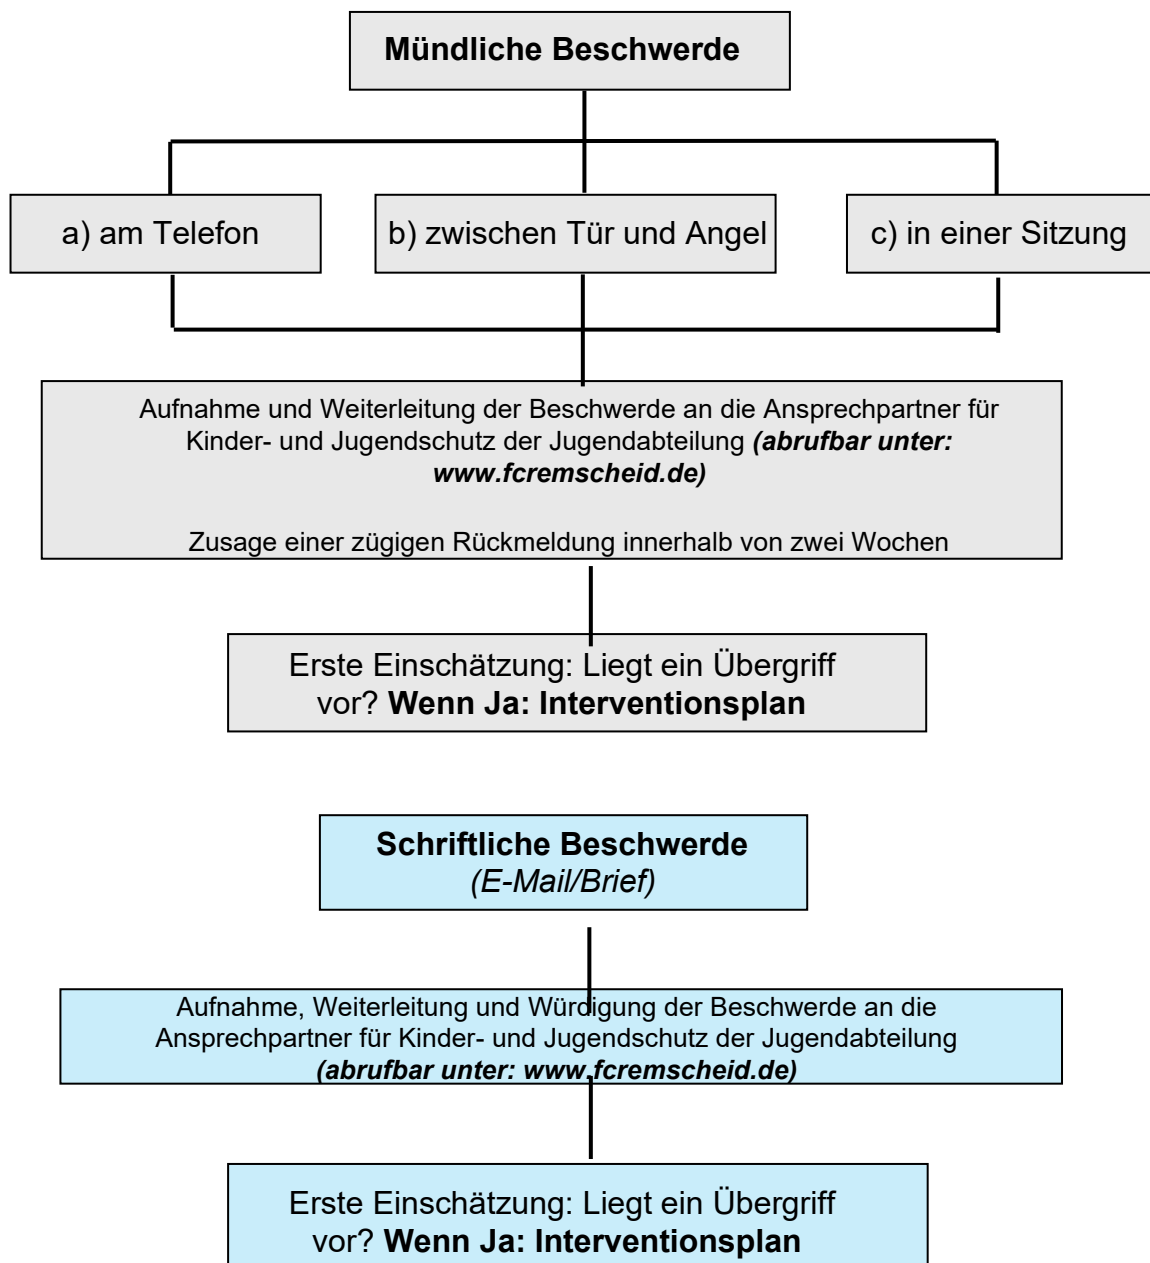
**Mündliche Beschwerde**

a) am Telefon

b) zwischen Tür und Angel

c) in einer Sitzung

Aufnahme und Weiterleitung der Beschwerde an die Ansprechpartner für Kinder- und Jugendschutz der Jugendabteilung ***(abrufbar unter: www.fcremscheid.de)***

Zusage einer zügigen Rückmeldung innerhalb von zwei Wochen

Erste Einschätzung: Liegt ein Übergriff vor? **Wenn Ja: Interventionsplan**

**Schriftliche Beschwerde**
*(E-Mail/Brief)*

Aufnahme, Weiterleitung und Würdigung der Beschwerde an die Ansprechpartner für Kinder- und Jugendschutz der Jugendabteilung ***(abrufbar unter: www.fcremscheid.de)***

Erste Einschätzung: Liegt ein Übergriff vor? **Wenn Ja: Interventionsplan**